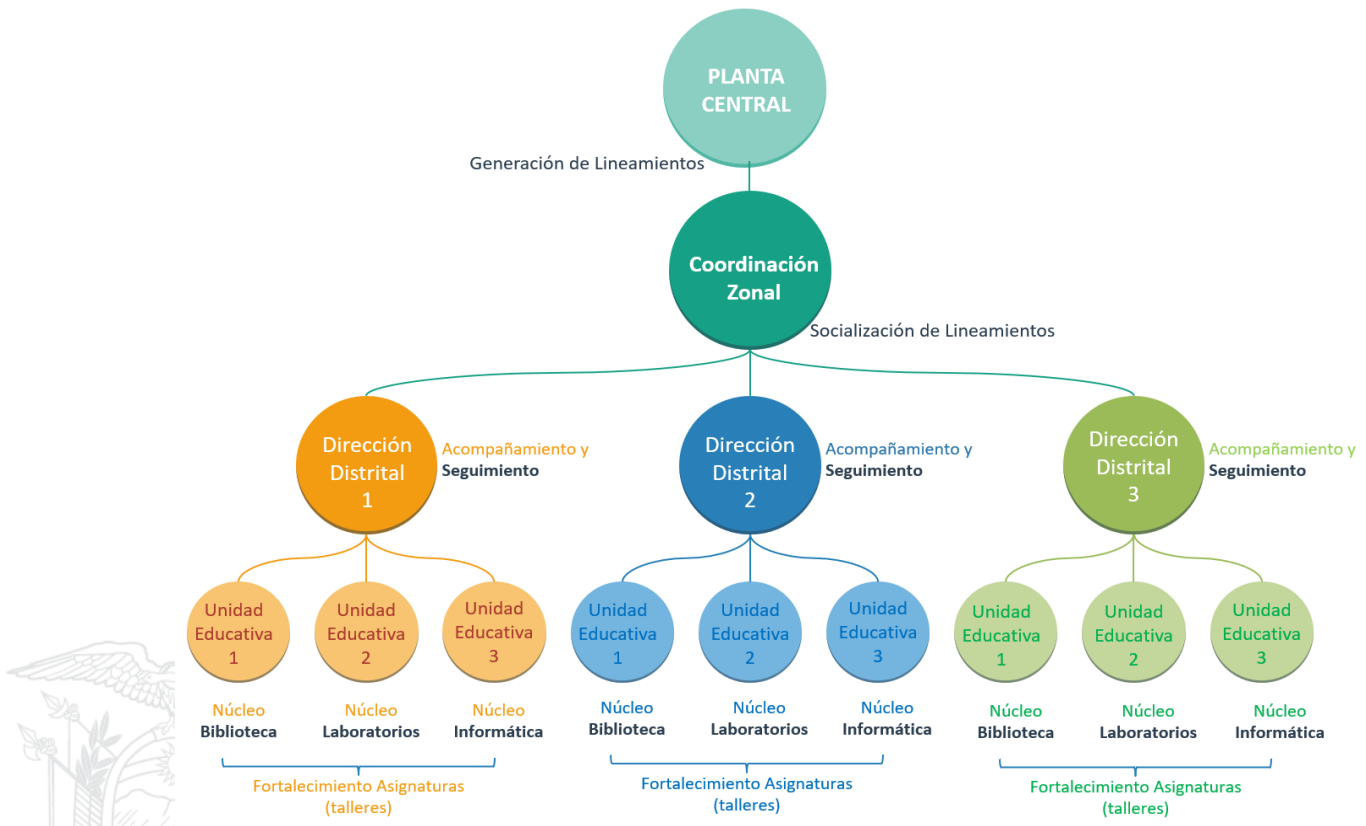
PLANTA CENTRAL

Generación de Lineamientos

Coordinación Zonal

Socialización de Lineamientos

Dirección Distrital 1

Acompañamiento y Seguimiento

Dirección Distrital 2

Acompañamiento y Seguimiento

Dirección Distrital 3

Acompañamiento y Seguimiento

Unidad Educativa 1

Unidad Educativa 2

Unidad Educativa 3

Unidad Educativa 1

Unidad Educativa 2

Unidad Educativa 3

Unidad Educativa 1

Unidad Educativa 2

Unidad Educativa 3

Núcleo Biblioteca

Núcleo Laboratorios

Núcleo Informática

Núcleo Biblioteca

Núcleo Laboratorios

Núcleo Informática

Núcleo Biblioteca

Núcleo Laboratorios

Núcleo Informática

Fortalecimiento Asignaturas (talleres)

Fortalecimiento Asignaturas (talleres)

Fortalecimiento Asignaturas (talleres)